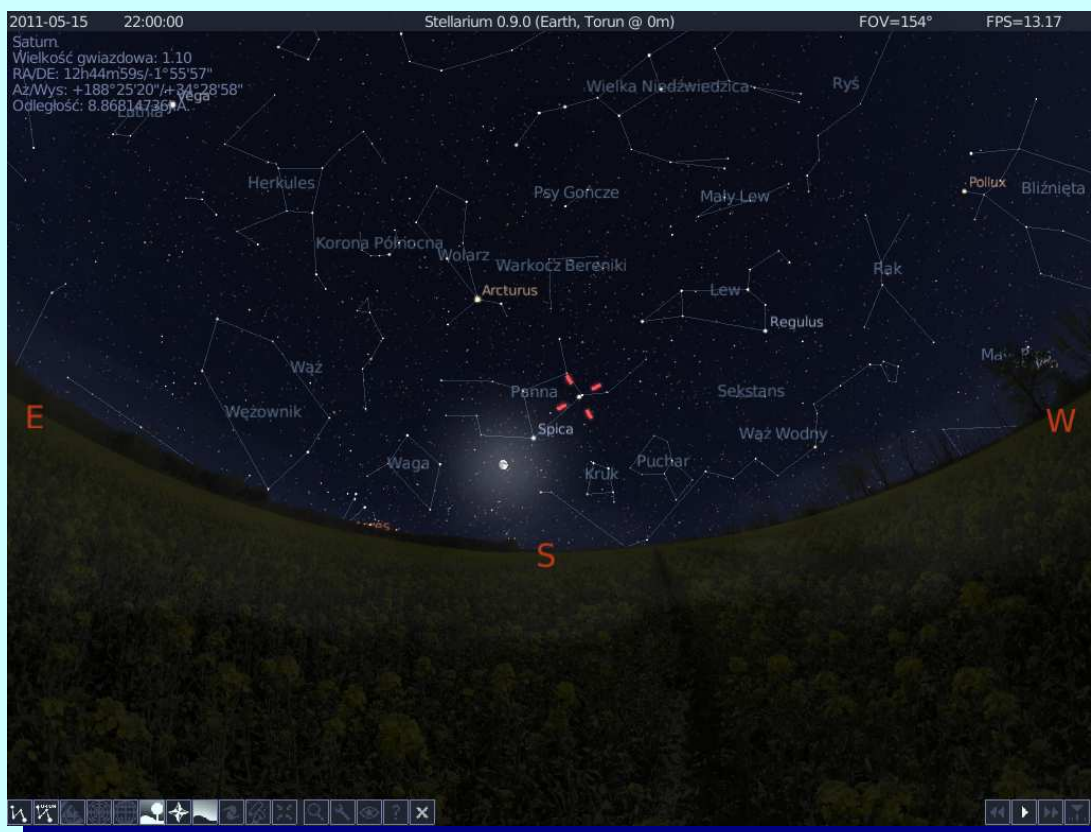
2011-05-15 22:00:00 Stellarium 0.9.0 (Earth, Torun @ 0m) FOV=154° FPS=13.17

Saturn
Wielkość gwiazdowa: 1.10
RA/DE: 12h44m59s/-1°55'57"
Az/Wys: +188°25'20"/+34°28'58"
Odległość: 8.86814736 AU

Vega
Lutnia
Wielka Niedźwiedzica
Ryś
Herkules
Psy Gończe
Mały Lew
Pollux
Bliźnięta
Korona Północna
Wolarz
Warkocz Bereniki
Rak
Arcturus
Lew
Regulus
Wąż
Mały Pies
Panna
Sekstans
E
Wężownik
W
Spica
Wąż Wodny
Waga
Kruk
Puchar
S
?